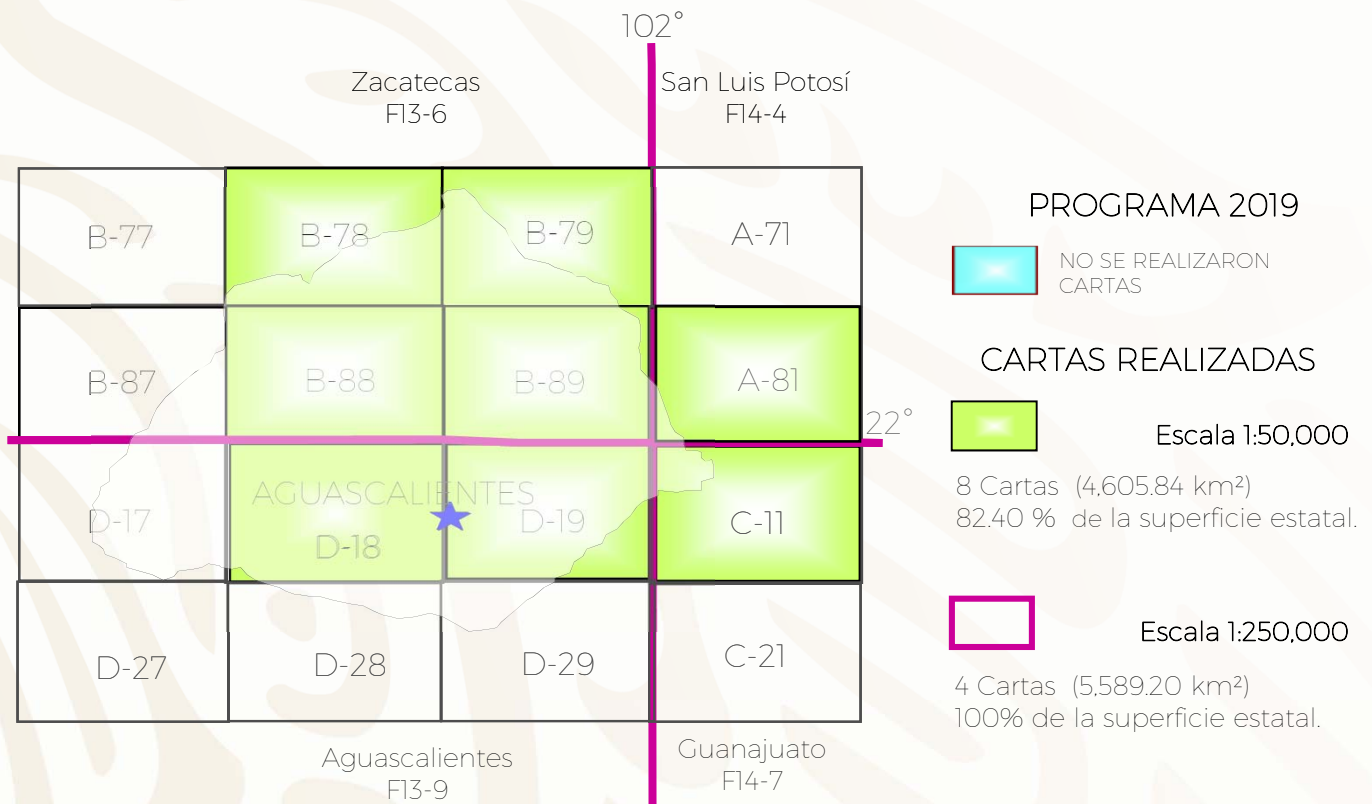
102°

Zacatecas
F13-6

San Luis Potosí
F14-4

| B-77 | B-78 | B-79 | A-71 |
|---|---|---|---|
| B-87 | B-88 | B-89 | A-81 |
| D-17 | D-18 | D-19 | C-11 |
| D-27 | D-28 | D-29 | C-21 |

22°

AGUASCALIENTES

Aguascalientes
F13-9

Guanajuato
F14-7

PROGRAMA 2019

NO SE REALIZARON CARTAS

CARTAS REALIZADAS

Escala 1:50,000

8 Cartas (4,605.84 km²)
82.40 % de la superficie estatal.

Escala 1:250,000

4 Cartas (5,589.20 km²)
100% de la superficie estatal.